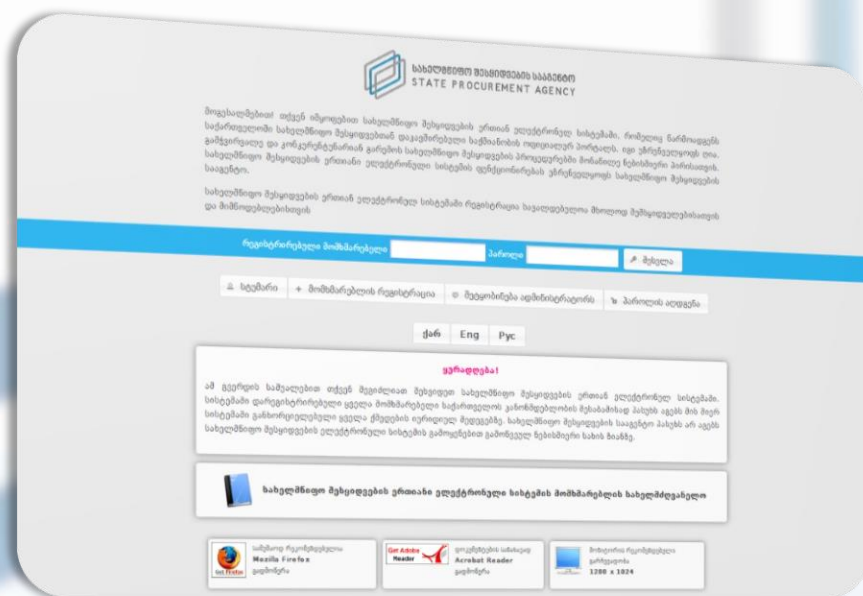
სახელმწიფო შესყიდვების სააგენტო
STATE PROCUREMENT AGENCY

მოგესალმებით! თქვენ იმყოფებით სახელმწიფო შესყიდვების ერთიან ელექტრონულ სისტემაში, რომელიც წარმოადგენს საქართველოში სახელმწიფო შესყიდვების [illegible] ოფიციალურ პორტალს. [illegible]

სახელმწიფო შესყიდვების ერთიან ელექტრონულ სისტემაში რეგისტრაცია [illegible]

რეგისტრირებული მომხმარებელი პაროლი შესვლა

სიახლეები + მომხმარებლის რეგისტრაცია შეტყობინება ადმინისტრატორს პაროლის აღდგენა

ქარ Eng Рус

ყურადღება!

ამ გვერდის საშუალებით თქვენ შეგიძლიათ შეხვიდეთ სახელმწიფო შესყიდვების ერთიან ელექტრონულ სისტემაში. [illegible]

სახელმწიფო შესყიდვების ერთიანი ელექტრონული სისტემის მომხმარებლის სახელმძღვანელო

სასურველი ბრაუზერი Mozilla Firefox გადმოწერა
Get Adobe Reader დოკუმენტების სანახავად Acrobat Reader გადმოწერა
მონიტორის რეზოლუცია 1280 x 1024